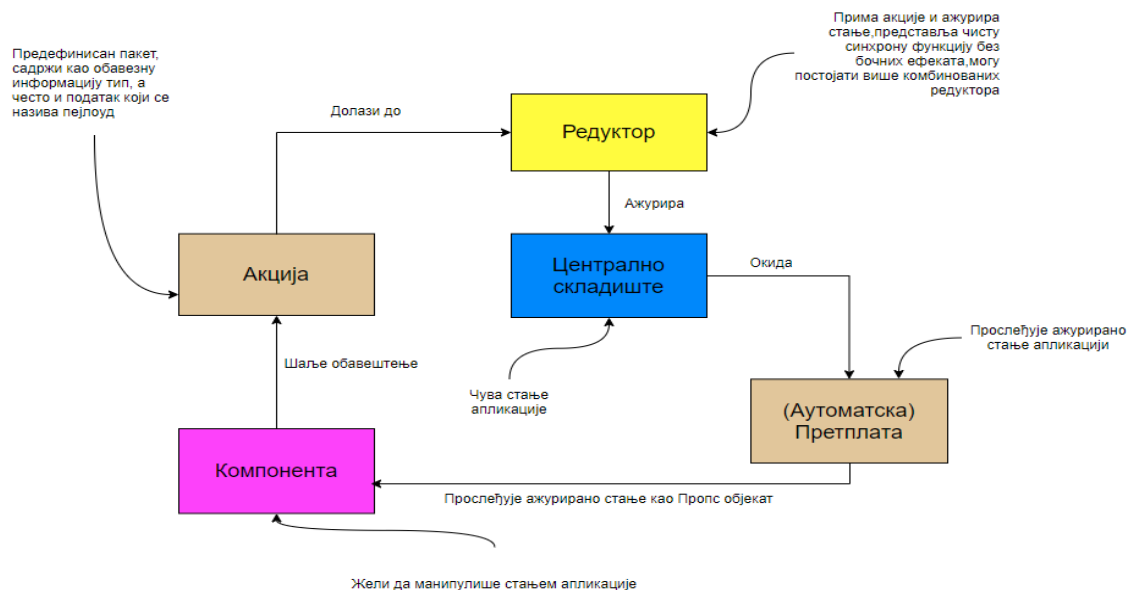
Предефинисан пакет, садржи као обавезну информацију тип, а често и податак који се назива пејлоуд

Долази до

Прима акције и ажурира стање,представља чисту синхрону функцију без бочних ефеката,могу постојати више комбинованих редуктора

Редуктор

Ажурира

Акција

Централно складиште

Окида

Шаље обавештење

Чува стање апликације

Прослеђује ажурирано стање апликацији

(Аутоматска) Претплата

Компонента

Прослеђује ажурирано стање као Пропс објекат

Жели да манипулише стањем апликације